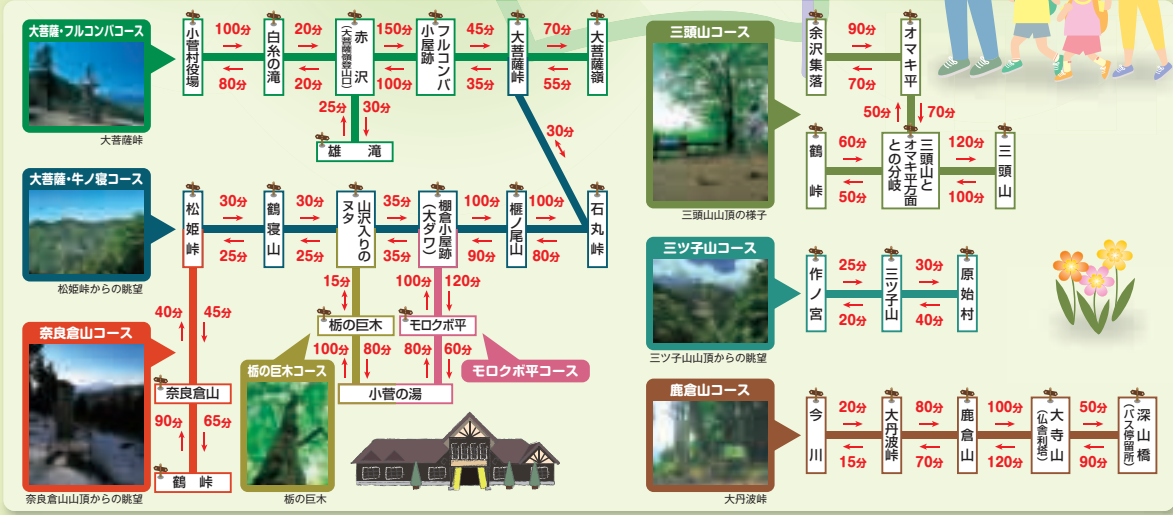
大菩薩・フルコンバコース

大菩薩峠

小菅村役場
100分
80分
白糸の滝
20分
20分
赤沢（大菩薩登山口）
150分
100分
フルコンバ小屋跡
45分
35分
大菩薩峠
70分
55分
大菩薩嶺

25分
30分
雄滝

30分

大菩薩・牛ノ寝コース

松姫峠からの眺望

松姫峠
30分
25分
鶴寝山
30分
25分
山沢入りのヌタ
35分
35分
棚倉小屋跡（大ダワ）
100分
90分
榧ノ尾山
100分
80分
石丸峠

15分
35分
栃の巨木
100分
120分
モロクボ平
100分
80分
80分
60分
小菅の湯

栃の巨木コース
栃の巨木

モロクボ平コース

奈良倉山コース

奈良倉山山頂からの眺望

40分
45分
奈良倉山
90分
65分
鶴峠

三頭山コース

三頭山山頂の様子

余沢集落
90分
70分
オマキ平
50分
70分
鶴峠
60分
50分
三頭山とオマキ平方面との分岐
120分
100分
三頭山

三ツ子山コース

三ツ子山山頂からの眺望

作ノ宮
25分
20分
三ツ子山
30分
40分
原始村

鹿倉山コース

大丹波峠

今川
20分
15分
大丹波峠
80分
70分
鹿倉山
100分
120分
大寺山（仏舎利塔）
50分
90分
深山橋（バス停留所）